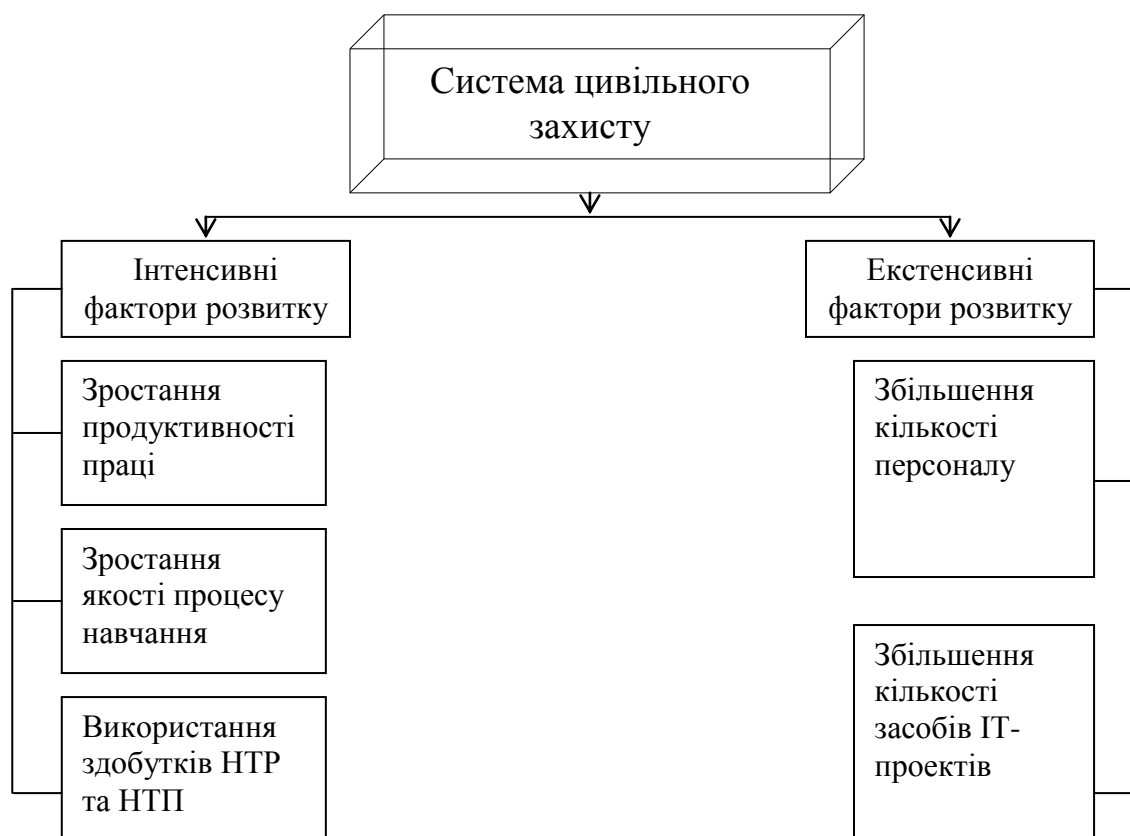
Система цивільного захисту

Інтенсивні фактори розвитку

Зростання продуктивності праці

Зростання якості процесу навчання

Використання здобутків НТР та НТП

Екстенсивні фактори розвитку

Збільшення кількості персоналу

Збільшення кількості засобів ІТ-проектів